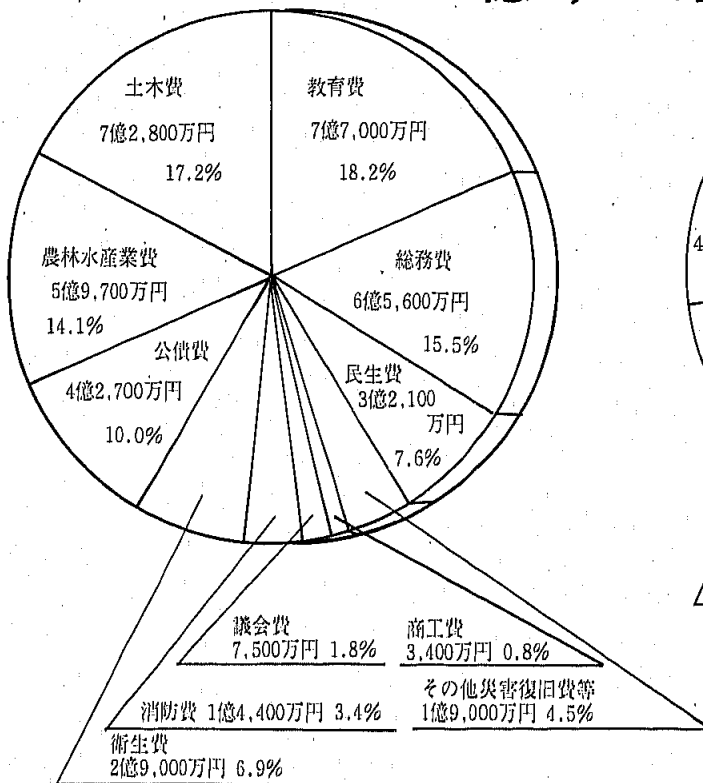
土木費
7億2,800万円
17.2%

教育費
7億7,000万円
18.2%

農林水産業費
5億9,700万円
14.1%

総務費
6億5,600万円
15.5%

公債費
4億2,700万円
10.0%

民生費
3億2,100万円
7.6%

4

議会費
7,500万円 1.8%

商工費
3,400万円 0.8%

消防費 1億4,400万円 3.4%

その他災害復旧費等
1億9,000万円 4.5%

衛生費
2億9,000万円 6.9%